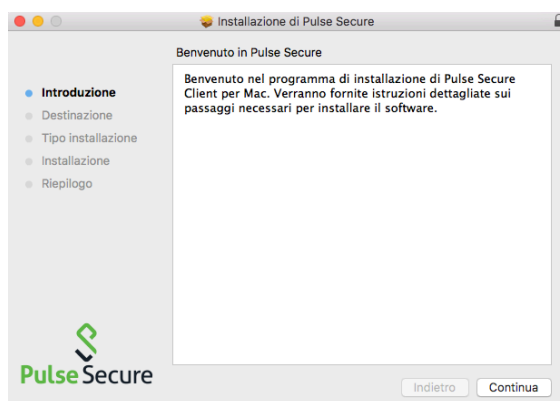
Installazione di Pulse Secure

Benvenuto in Pulse Secure

Introduzione
Destinazione
Tipo installazione
Installazione
Riepilogo

Benvenuto nel programma di installazione di Pulse Secure Client per Mac. Verranno fornite istruzioni dettagliate sui passaggi necessari per installare il software.

Pulse Secure

Indietro
Continua